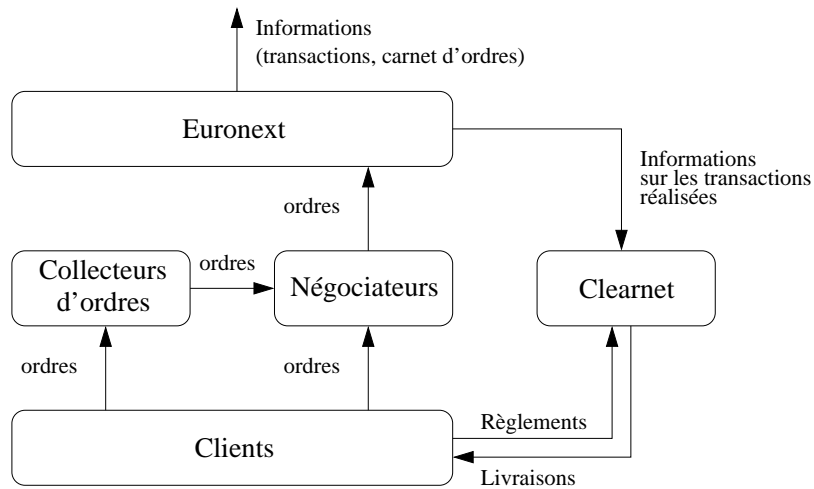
Informations
(transactions, carnet d'ordres)

Euronext

Informations
sur les transactions
réalisées

ordres

Collecteurs
d'ordres

ordres

Négociateurs

Clearnet

ordres

ordres

Règlements

Clients

Livraisons